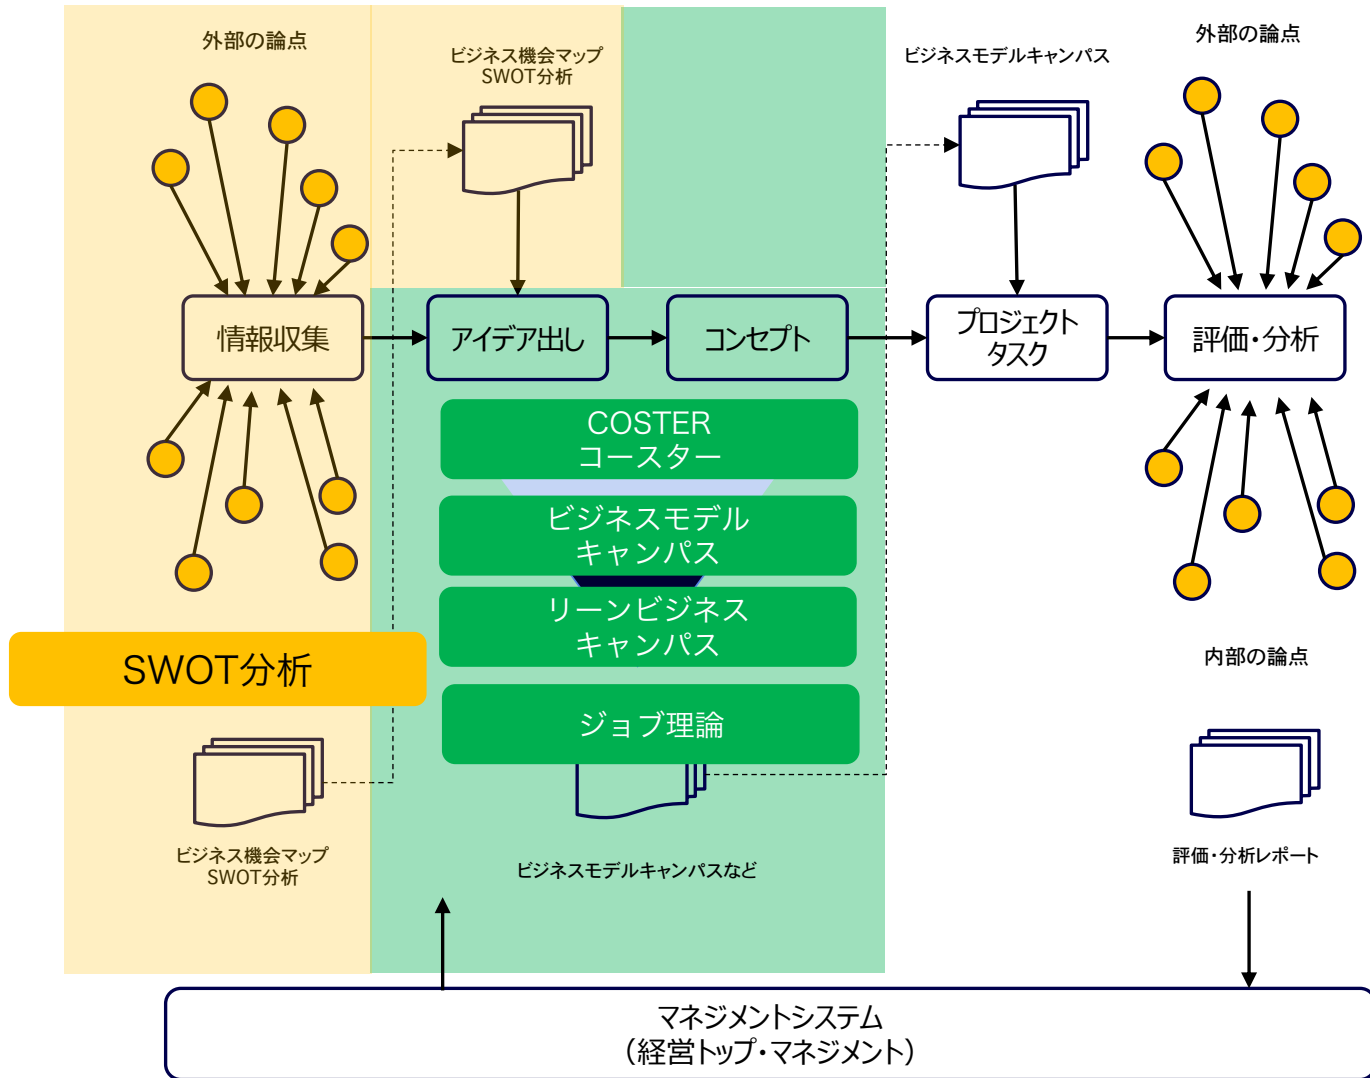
外部の論点

ビジネス機会マップ
SWOT分析

ビジネスモデルキャンパス

外部の論点

情報収集

アイデア出し

コンセプト

プロジェクト
タスク

評価・分析

COSTER
コースター

ビジネスモデル
キャンパス

リーンビジネス
キャンパス

SWOT分析

ジョブ理論

内部の論点

ビジネス機会マップ
SWOT分析

ビジネスモデルキャンパスなど

評価・分析レポート

マネジメントシステム
（経営トップ・マネジメント）